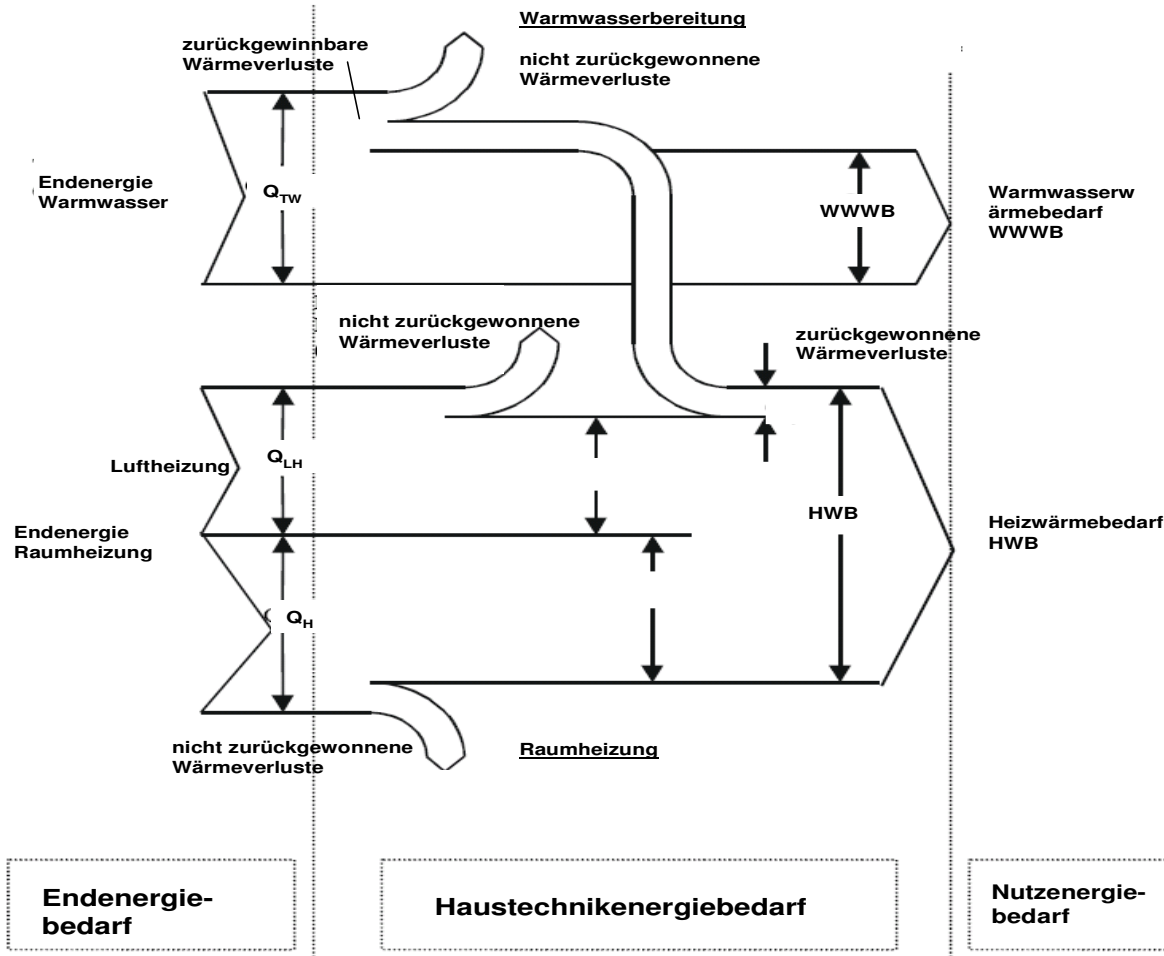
Warmwasserbereitung

zurückgewinnbare Wärmeverluste

nicht zurückgewonnene Wärmeverluste

Endenergie Warmwasser

$Q_{TW}$

WWWB

Warmwasserwärmebedarf WWWB

nicht zurückgewonnene Wärmeverluste

zurückgewonnene Wärmeverluste

Luftheizung

$Q_{LH}$

Endenergie Raumheizung

HWB

Heizwärmebedarf HWB

$Q_H$

nicht zurückgewonnene Wärmeverluste

Raumheizung

Endenergiebedarf

Haustechnikenergiebedarf

Nutzenergiebedarf